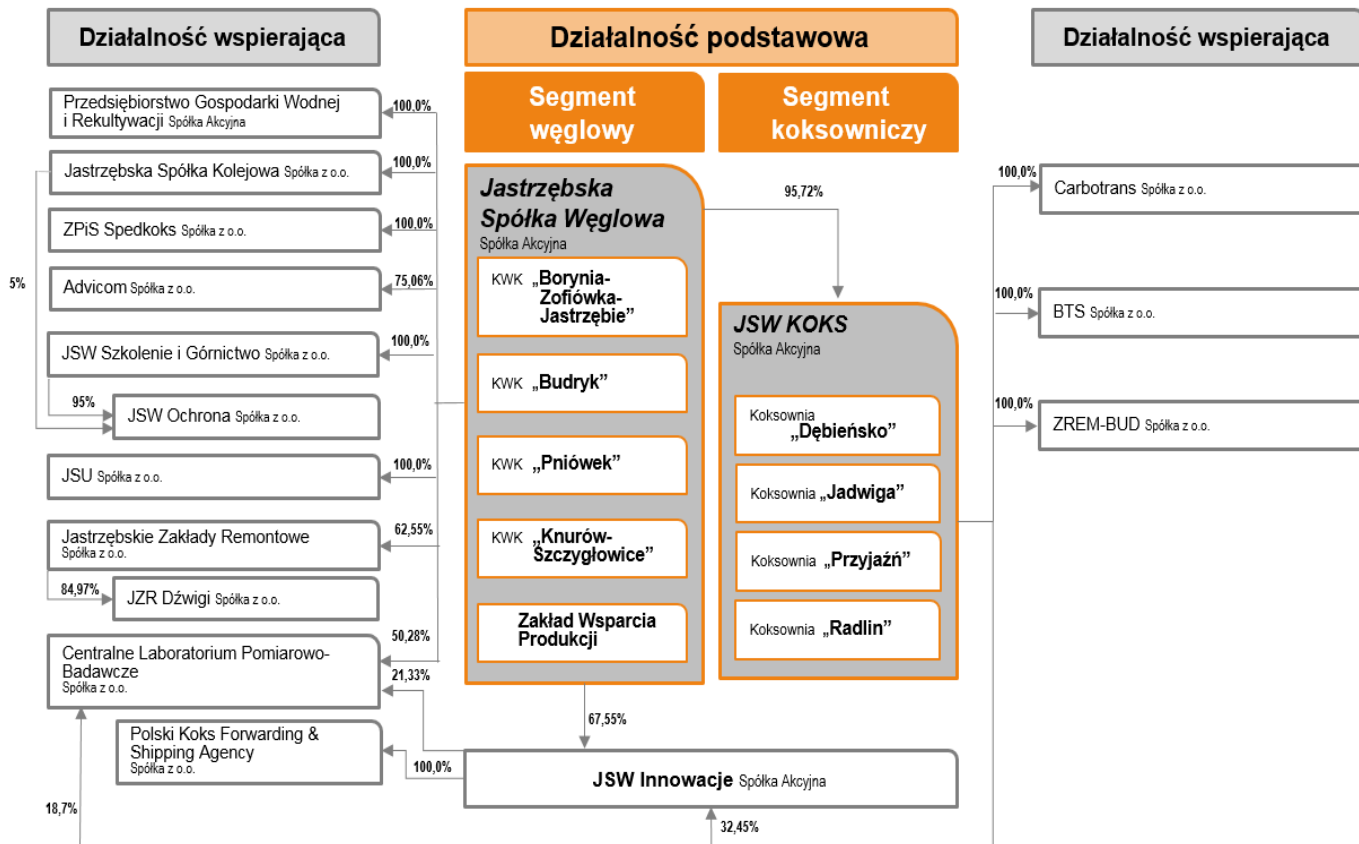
Działalność wspierająca

Działalność podstawowa

Działalność wspierająca

Segment węglowy

Segment koksowniczy

Przedsiębiorstwo Gospodarki Wodnej i Rekultywacji Spółka Akcyjna

100,0%

Jastrzębska Spółka Kolejowa Spółka z o.o.

100,0%

ZPiS Spedkoks Spółka z o.o.

100,0%

5%

Advicom Spółka z o.o.

75,06%

JSW Szkolenie i Górnictwo Spółka z o.o.

100,0%

95%

JSW Ochrona Spółka z o.o.

JSU Spółka z o.o.

100,0%

Jastrzębskie Zakłady Remontowe Spółka z o.o.

62,55%

84,97%

JZR Dźwigi Spółka z o.o.

50,28%

Centralne Laboratorium Pomiarowo-Badawcze Spółka z o.o.

21,33%

Polski Koks Forwarding & Shipping Agency Spółka z o.o.

100,0%

18,7%

Jastrzębska Spółka Węglowa Spółka Akcyjna

KWK „Borynia-Zofiówka-Jastrzębie"

KWK „Budryk"

KWK „Pniówek"

KWK „Knurów-Szczygłowice"

Zakład Wsparcia Produkcji

95,72%

JSW KOKS Spółka Akcyjna

Koksownia „Dębieńsko"

Koksownia „Jadwiga"

Koksownia „Przyjaźń"

Koksownia „Radlin"

67,55%

JSW Innowacje Spółka Akcyjna

32,45%

100,0%

Carbotrans Spółka z o.o.

100,0%

BTS Spółka z o.o.

100,0%

ZREM-BUD Spółka z o.o.